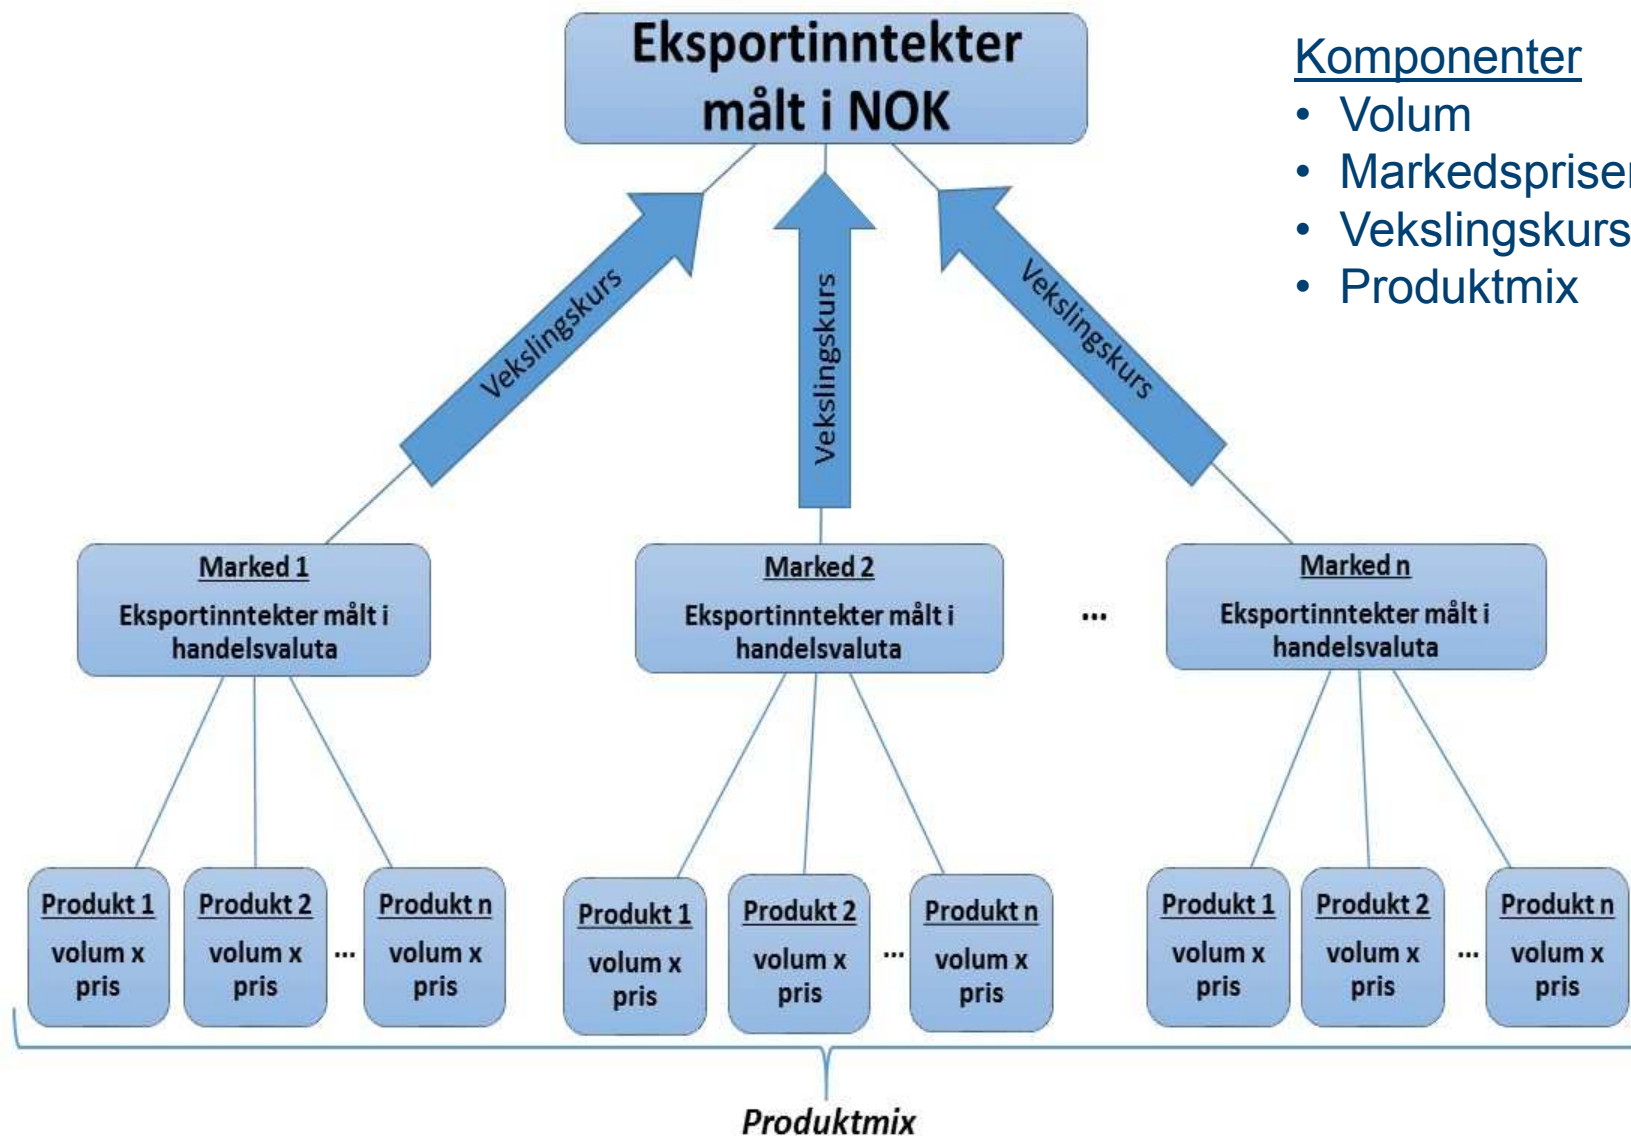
Eksportinntekter målt i NOK

Komponenter
• Volum
• Markedspriser
• Vekslingskurs
• Produktmix

Vekslingskurs

Vekslingskurs

Vekslingskurs

Marked 1
Eksportinntekter målt i handelsvaluta

Marked 2
Eksportinntekter målt i handelsvaluta

...

Marked n
Eksportinntekter målt i handelsvaluta

Produkt 1
volum x pris

Produkt 2
volum x pris

...

Produkt n
volum x pris

Produkt 1
volum x pris

Produkt 2
volum x pris

...

Produkt n
volum x pris

Produkt 1
volum x pris

Produkt 2
volum x pris

...

Produkt n
volum x pris

Produktmix